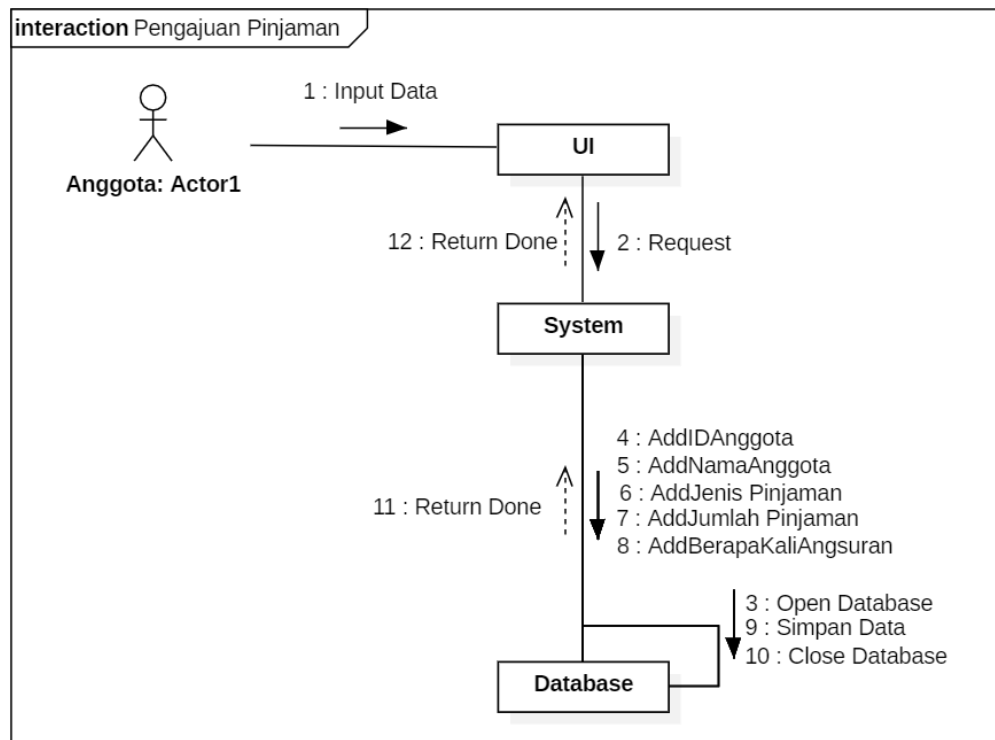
interaction Pengajuan Pinjaman

1 : Input Data

UI

Anggota: Actor1

12 : Return Done

2 : Request

System

4 : AddIDAnggota
5 : AddNamaAnggota
6 : AddJenis Pinjaman
7 : AddJumlah Pinjaman
8 : AddBerapaKaliAngsuran

11 : Return Done

3 : Open Database
9 : Simpan Data
10 : Close Database

Database